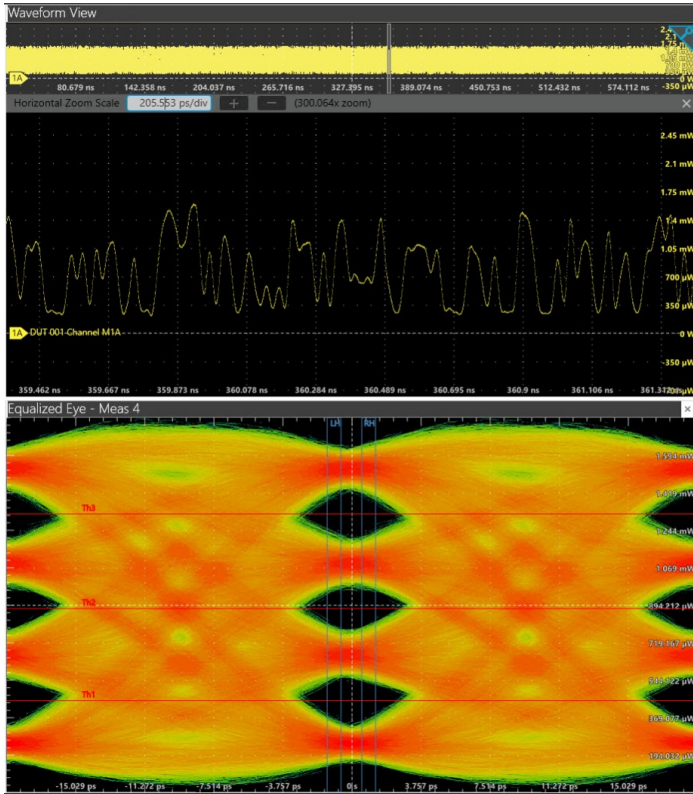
Waveform View

1A

80.679 ns 142.358 ns 204.037 ns 265.716 ns 327.395 ns 389.074 ns 450.753 ns 512.432 ns 574.112 ns

-350 µW

Horizontal Zoom Scale 205.553 ps/div + − (300.064x zoom)

2.45 mW
2.1 mW
1.75 mW
1.4 mW
1.05 mW
700 µW
350 µW
0 W
-350 µW

1A DUT 001 Channel M1A

359.462 ns 359.667 ns 359.873 ns 360.078 ns 360.284 ns 360.489 ns 360.695 ns 360.9 ns 361.106 ns 361.312 ns

Equalized Eye - Meas 4

LH RH

Th3
Th2
Th1

1.594 mW
1.419 mW
1.244 mW
1.069 mW
894.212 µW
719.167 µW
544.122 µW
369.077 µW
194.032 µW

-15.029 ps -11.272 ps -7.514 ps -3.757 ps 0 s 3.757 ps 7.514 ps 11.272 ps 15.029 ps